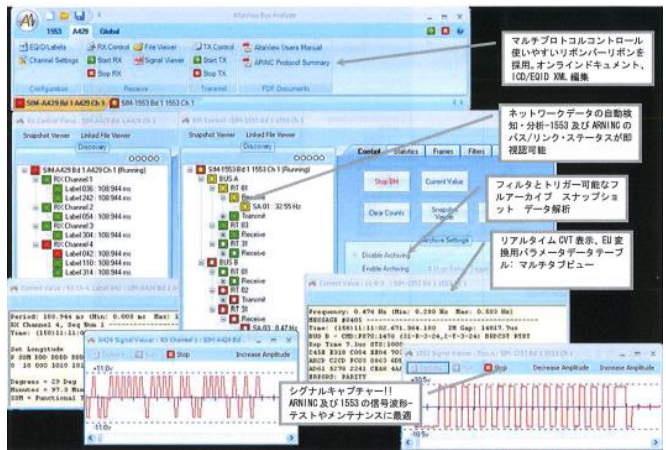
AltaView Bus Analyzer

1553 A429 Global

EQID/Labels
Channel Settings
Configuration
RX Control
Start RX
Stop RX
File Viewer
Signal Viewer
Receive
TX Control
Start TX
Stop TX
Transmit
AltaView Users Manual
APANC Protocol Summary
PDF Documents

SIM-A429 Bd 1 A429 Ch 1
SIM-1553 Bd 1 1553 Ch 1

マルチプロトコルコントロール使いやすいリボンバーリボンを採用。オンラインドキュメント、ICD/EQID XML 編集

ネットワークデータの自動検知・分析-1553 及び ARINC のバス/リンク・ステータスが即視認可能

Snapshot Viewer
Linked File Viewer
Discovery

SIM-A429 Bd 1 A429 Ch 1 (Running)
RX Channel 1
Label 036 : 100.944 ms
Label 242 : 100.944 ms
RX Channel 2
Label 054 : 100.944 ms
RX Channel 3
Label 304 : 100.944 ms
RX Channel 4
Label 042 : 100.944 ms
Label 110 : 100.944 ms
Label 314 : 100.944 ms

SIM-1553 Bd 1 1553 Ch 1 (Running)
BUS A
RT 01
Receive
SA 01 : 32.55 Hz
Transmit
RT 03
Receive
RT 31
Receive
BUS A
RT 01
RT 02
Transmit
RT 31
SA 01 0.47 Hz

Control
Statistics
Frames
Filters
Stop BM
Current Value
Clear Counts
Snapshot Viewer
Archive Settings
Disable Archiving
Enable Archiving

フィルタとトリガー可能なフルアーカイブ スナップショット データ解析

リアルタイム CVT 表示、EU 変換用パラメーターデータテーブル: マルチタブビュー

Current Value
Period: 100.944 ms (Min: 0.000 ms Max: 1
RX Channel 4, Seq Num 1
Time: (150)11:11:0

Set Longitude
0 SSM 000 0000 000
0 10 000 1010 101

Degrees = 29 Deg
Minutes = 97.3 Min
SSM = Functional T

Current Value
Frequency: 0.474 Hz (Min: 0.280 Hz Max: 0.533 Hz)
MESSAGE #0405
Time: (150)11:11:02.671,364.150 IM Gap: 14817.7us
BUS B - CMD:F870:1470 (31-R-3-24,2-T-3-24) BRDCST RTRT
Rsp Time 7.0us STS:3000
C45E E310 C064 EE04 70
AB2B C2CD F0C5 0863 6D
AD61 5270 2261 CEA0 4A
ERRORS: PARITY

A429 Signal Viewer : RX Channel 1 : SIM-A429 Bd 1
Stop
Increase Amplitude
+11.0v
-11.0v

1553 Signal Viewer : Bus A : SIM-1553 Bd 1 1553 Ch 1
Stop
Decrease Amplitude
Increase Amplitude
-10.0v

シグナルキャプチャー!! ARINC 及び 1553 の信号波形-テストやメンテナンスに最適